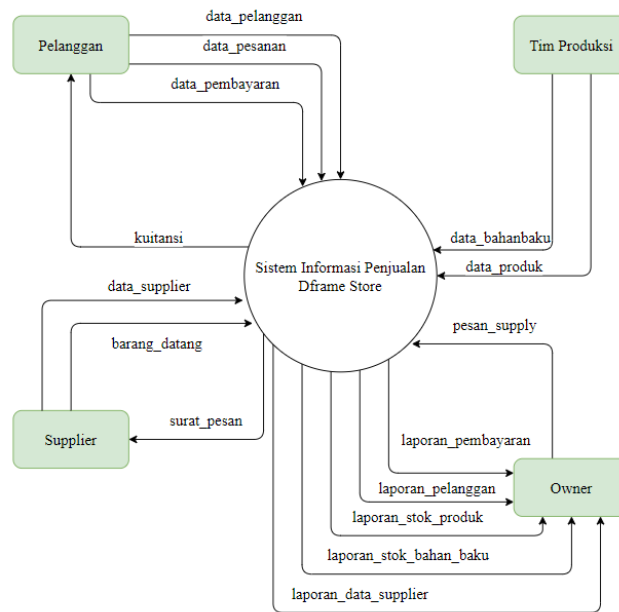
Pelanggan

data_pelanggan

data_pesanan

data_pembayaran

Tim Produksi

kuitansi

data_bahanbaku

data_produk

Sistem Informasi Penjualan Dframe Store

data_supplier

barang_datang

pesan_supply

Supplier

surat_pesan

laporan_pembayaran

laporan_pelanggan

Owner

laporan_stok_produk

laporan_stok_bahan_baku

laporan_data_supplier